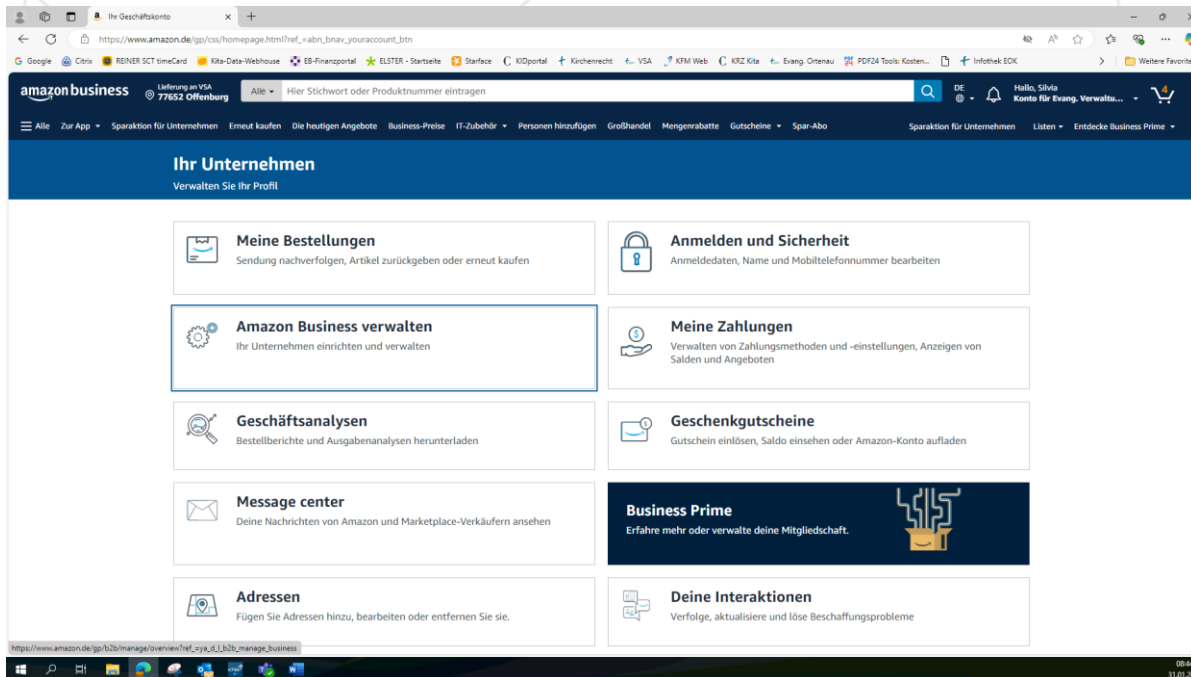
Ihr Geschäftskonto

https://www.amazon.de/gp/css/homepage.html?ref_=abn_bnav_youraccount_btn

Google Citrix REINER SCT timeCard Kita-Data-Webhouse EB-Finanzportal ELSTER - Startseite Starface KIDportal Kirchenrecht VSA KFM Web KRZ Kita Evang. Ortenau PDF24 Tools: Kosten... Infothek EOK Weitere Favoriten

amazon business Lieferung an VSA 77652 Offenburg Alle Hier Stichwort oder Produktnummer eintragen DE Hallo, Silvia Konto für Evang. Verwaltu... 4

Alle Zur App Sparaktion für Unternehmen Erneut kaufen Die heutigen Angebote Business-Preise IT-Zubehör Personen hinzufügen Großhandel Mengenrabatte Gutscheine Spar-Abo Sparaktion für Unternehmen Listen Entdecke Business Prime

Ihr Unternehmen
Verwalten Sie Ihr Profil

Meine Bestellungen
Sendung nachverfolgen, Artikel zurückgeben oder erneut kaufen

Anmelden und Sicherheit
Anmeldedaten, Name und Mobiltelefonnummer bearbeiten

Amazon Business verwalten
Ihr Unternehmen einrichten und verwalten

Meine Zahlungen
Verwalten von Zahlungsmethoden und -einstellungen, Anzeigen von Salden und Angeboten

Geschäftsanalysen
Bestellberichte und Ausgabenanalysen herunterladen

Geschenkgutscheine
Gutschein einlösen, Saldo einsehen oder Amazon-Konto aufladen

Message center
Deine Nachrichten von Amazon und Marketplace-Verkäufern ansehen

Business Prime
Erfahre mehr oder verwalte deine Mitgliedschaft.

Adressen
Fügen Sie Adressen hinzu, bearbeiten oder entfernen Sie sie.

Deine Interaktionen
Verfolge, aktualisiere und löse Beschaffungsprobleme

https://www.amazon.de/gp/b2b/manage/overview?ref_=ya_d_l_b2b_manage_business

08:4
31.01.2